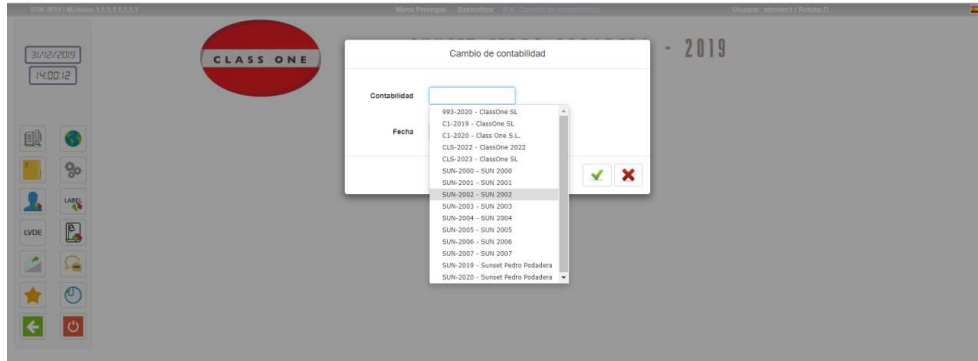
SUN 2019 | Módulos 1.1.1.1.1.1.1 Menú Principal Backoffice S.A. Cambio de contabilidad Usuario: admin01 | Rótulo: C

31/12/2019
14:00:12

CLASS ONE

- 2019

LVDE

LABEL

Cambio de contabilidad

Contabilidad

Fecha

993-2020 - ClassOne SL
C1-2019 - ClassOne SL
C1-2020 - Class One S.L.
CLS-2022 - ClassOne 2022
CLS-2023 - ClassOne SL
SUN-2000 - SUN 2000
SUN-2001 - SUN 2001
SUN-2002 - SUN 2002
SUN-2003 - SUN 2003
SUN-2004 - SUN 2004
SUN-2005 - SUN 2005
SUN-2006 - SUN 2006
SUN-2007 - SUN 2007
SUN-2019 - Sunset Pedro Podadera
SUN-2020 - Sunset Pedro Podadera